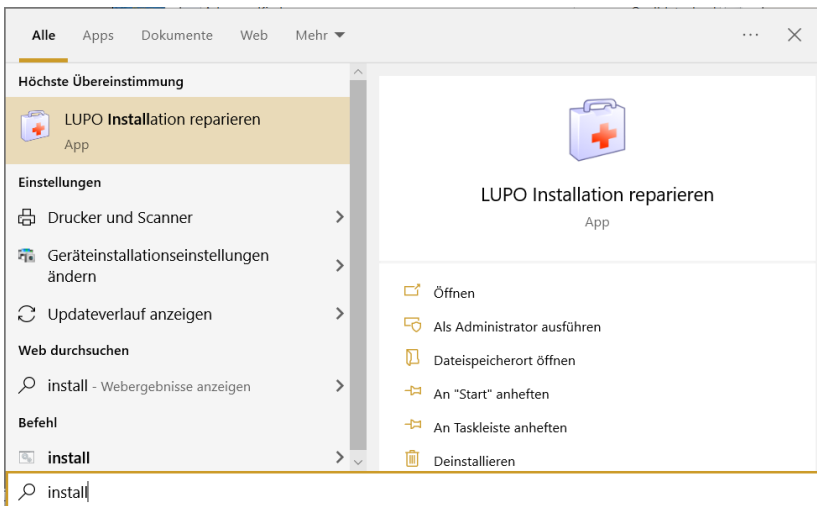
Alle Apps Dokumente Web Mehr ▾ ··· ✕

Höchste Übereinstimmung

LUPO Installation reparieren
App

Einstellungen

Drucker und Scanner

Geräteinstallationseinstellungen ändern

Updateverlauf anzeigen

Web durchsuchen

install - Webergebnisse anzeigen

Befehl

install

LUPO Installation reparieren
App

Öffnen

Als Administrator ausführen

Dateispeicherort öffnen

An "Start" anheften

An Taskleiste anheften

Deinstallieren

install